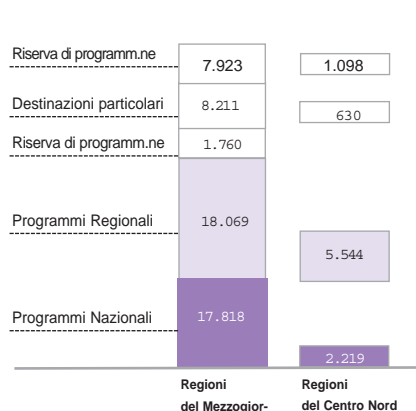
Riserva di programm.ne 7.923 1.098

Destinazioni particolari 8.211 630

Riserva di programm.ne 1.760

Programmi Regionali 18.069 5.544

Programmi Nazionali 17.818 2.219

Regioni del Mezzogior-

Regioni del Centro Nord